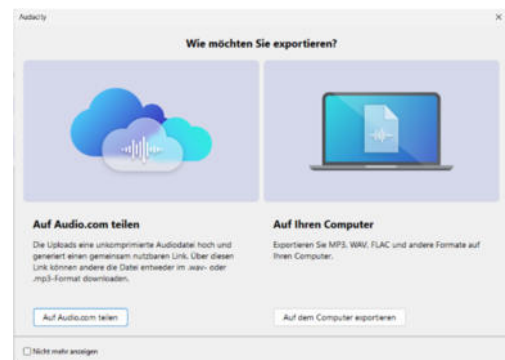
Audacity

×

Wie möchten Sie exportieren?

Auf Audio.com teilen

Die Uploads eine unkomprimierte Audiodatei hoch und generiert einen gemeinsam nutzbaren Link. Über diesen Link können andere die Datei entweder im .wav- oder .mp3-Format downloaden.

Auf Audio.com teilen

Auf Ihren Computer

Exportieren Sie MP3, WAV, FLAC und andere Formate auf Ihren Computer.

Auf dem Computer exportieren

Nicht mehr anzeigen